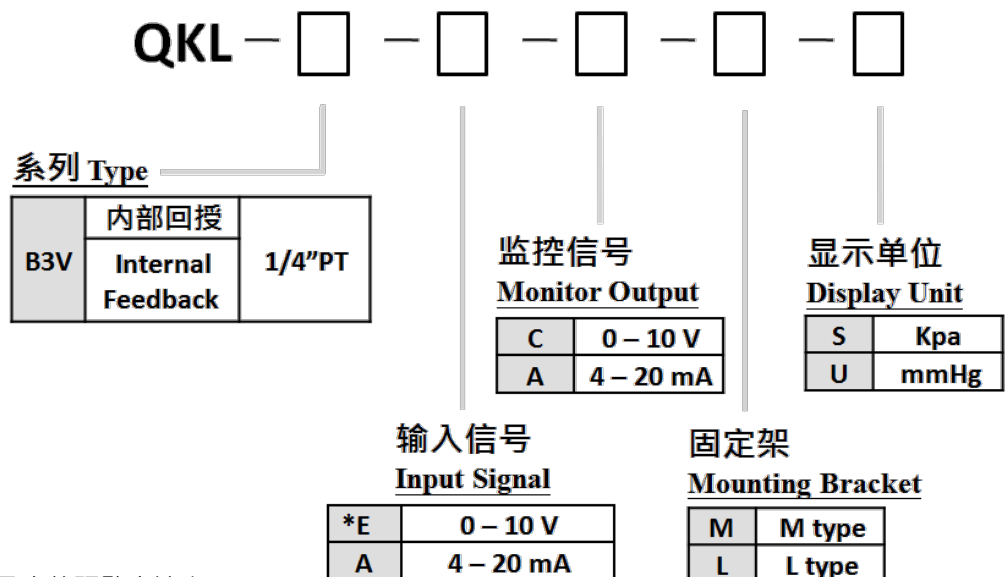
QKL – □ – □ – □ – □ – □

系列 Type

| B3V | 内部回授 Internal Feedback | 1/4”PT |
|---|---|---|

监控信号
Monitor Output

| C | 0 – 10 V |
|---|---|
| A | 4 – 20 mA |

显示单位
Display Unit

| S | Kpa |
|---|---|
| U | mmHg |

输入信号
Input Signal

| *E | 0 – 10 V |
|---|---|
| A | 4 – 20 mA |

固定架
Mounting Bracket

| M | M type |
|---|---|
| L | L type |

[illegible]